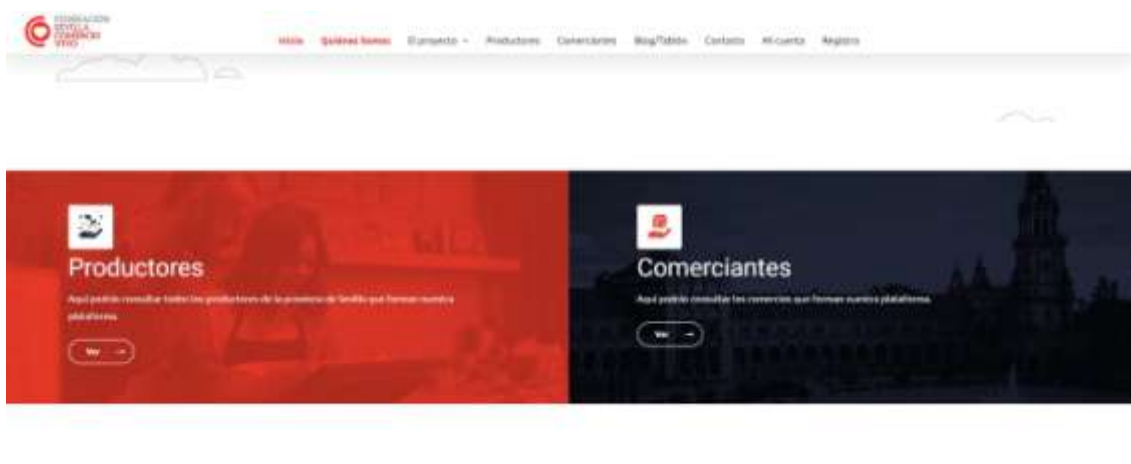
FUNDACIÓN SEVILLA COMERCIO VIVO

Inicio Quiénes Somos El proyecto Productores Comerciantes Blog/Tablón Contacto Mi cuenta Registro

Productores

Aquí podrás consultar todos los productores de la provincia de Sevilla que forman nuestra plataforma.

Ver →

Comerciantes

Aquí podrás consultar los comercios que forman nuestra plataforma.

Ver →